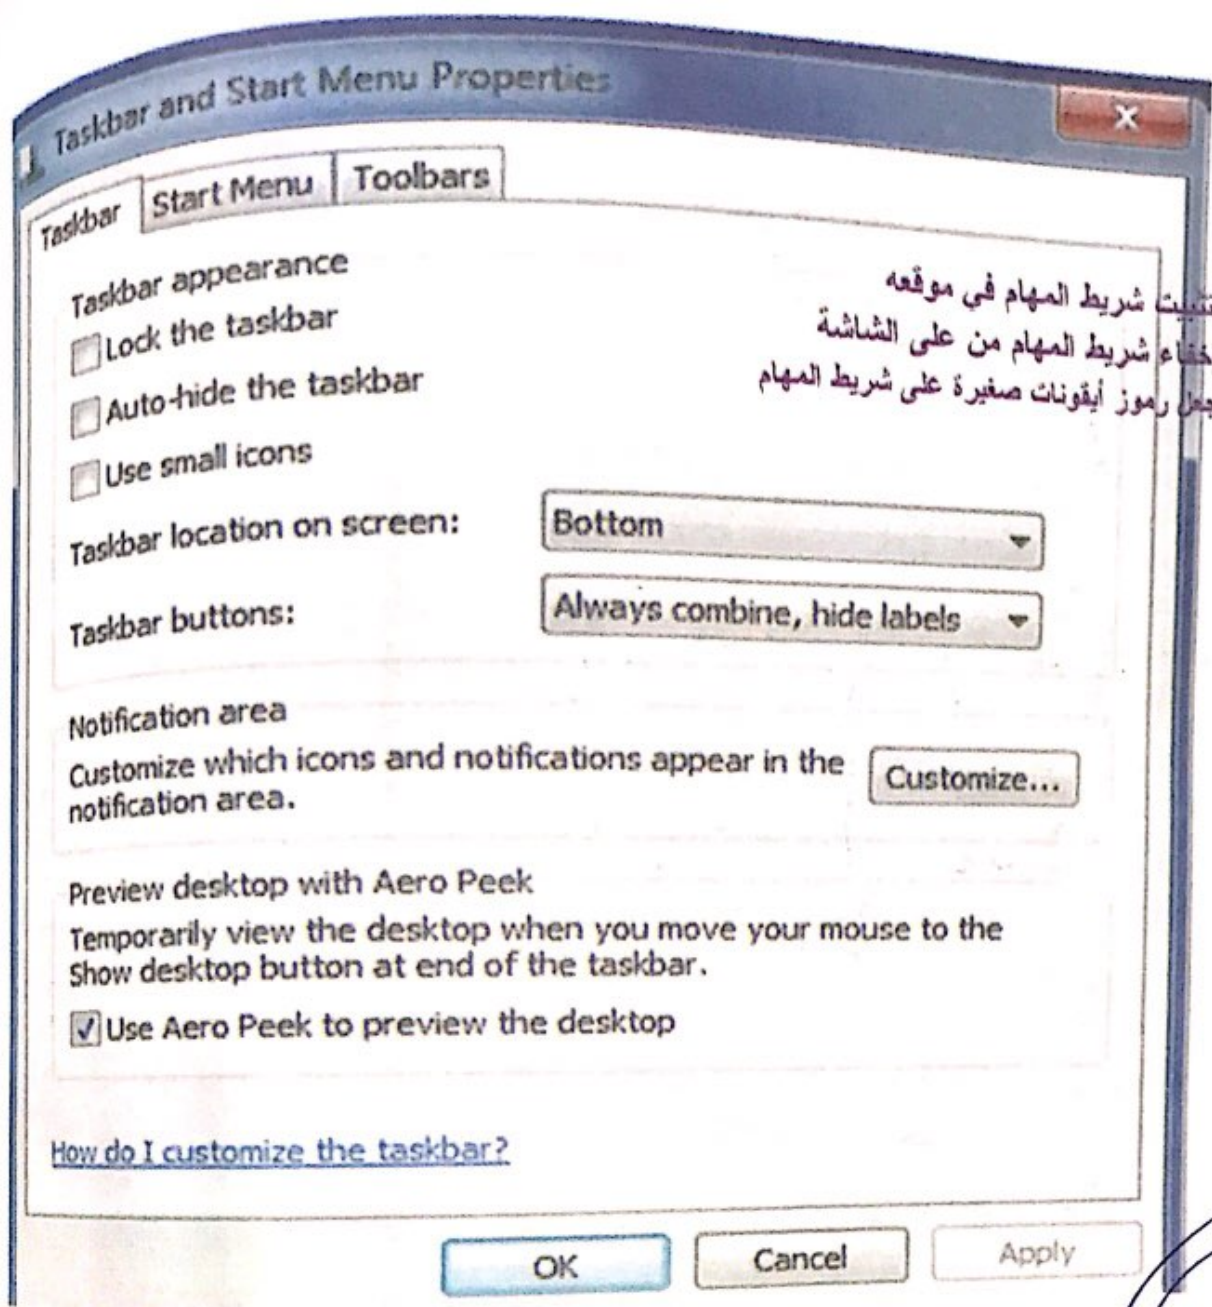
Taskbar and Start Menu Properties

Taskbar | Start Menu | Toolbars

Taskbar appearance

Lock the taskbar

Auto-hide the taskbar

Use small icons

تثبيت شريط المهام في موقعه
اخفاء شريط المهام من على الشاشة
جعل رموز أيقونات صغيرة على شريط المهام

Taskbar location on screen: Bottom

Taskbar buttons: Always combine, hide labels

Notification area

Customize which icons and notifications appear in the notification area.

Customize...

Preview desktop with Aero Peek

Temporarily view the desktop when you move your mouse to the Show desktop button at end of the taskbar.

Use Aero Peek to preview the desktop

How do I customize the taskbar?

OK Cancel Apply